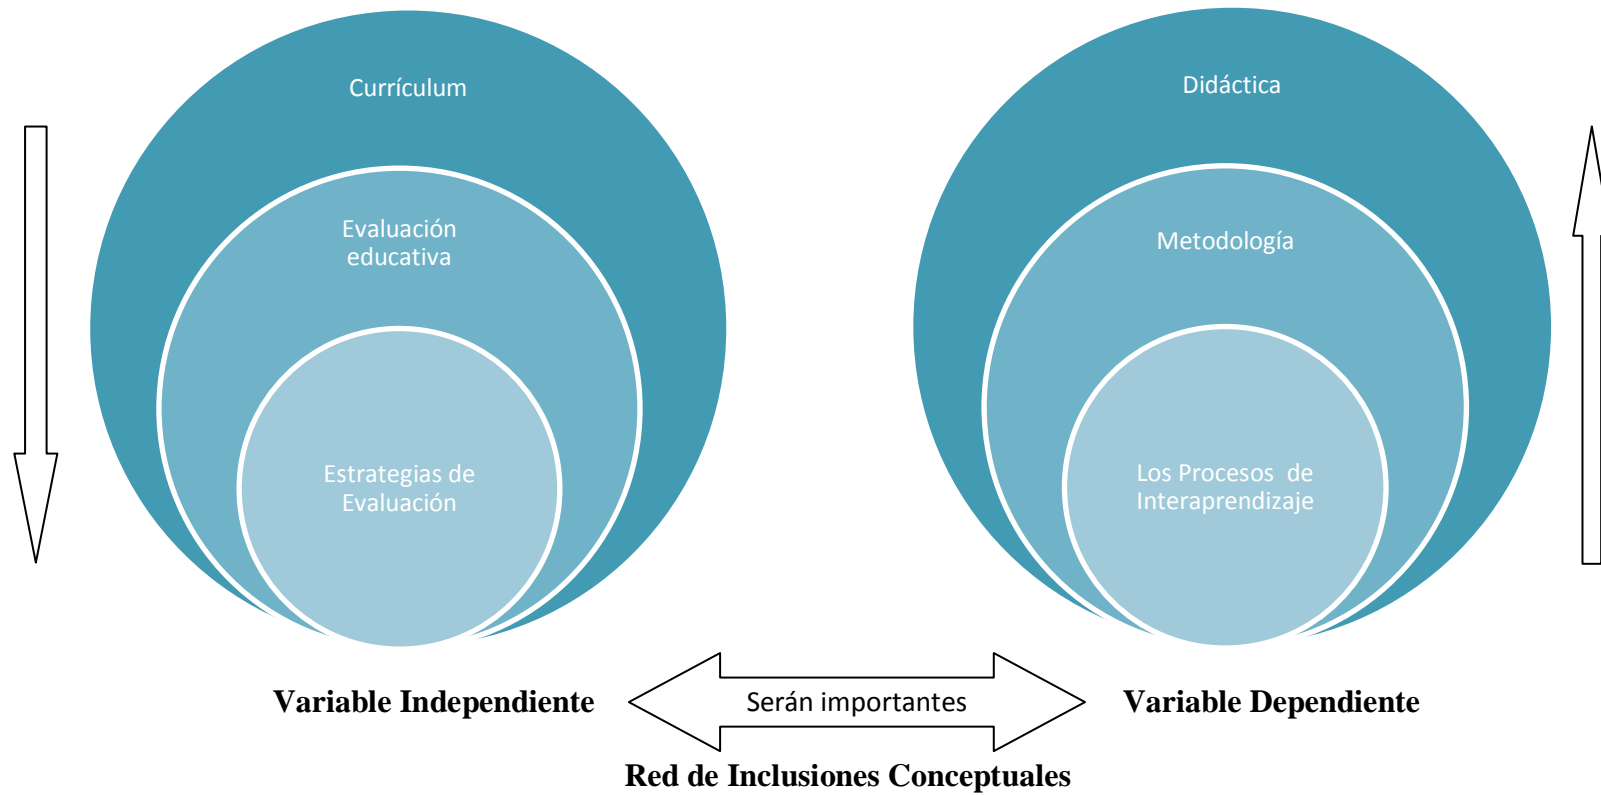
Currículum

Evaluación educativa

Estrategias de Evaluación

Didáctica

Metodología

Los Procesos de Interaprendizaje

Variable Independiente

Serán importantes

Variable Dependiente

Red de Inclusiones Conceptuales